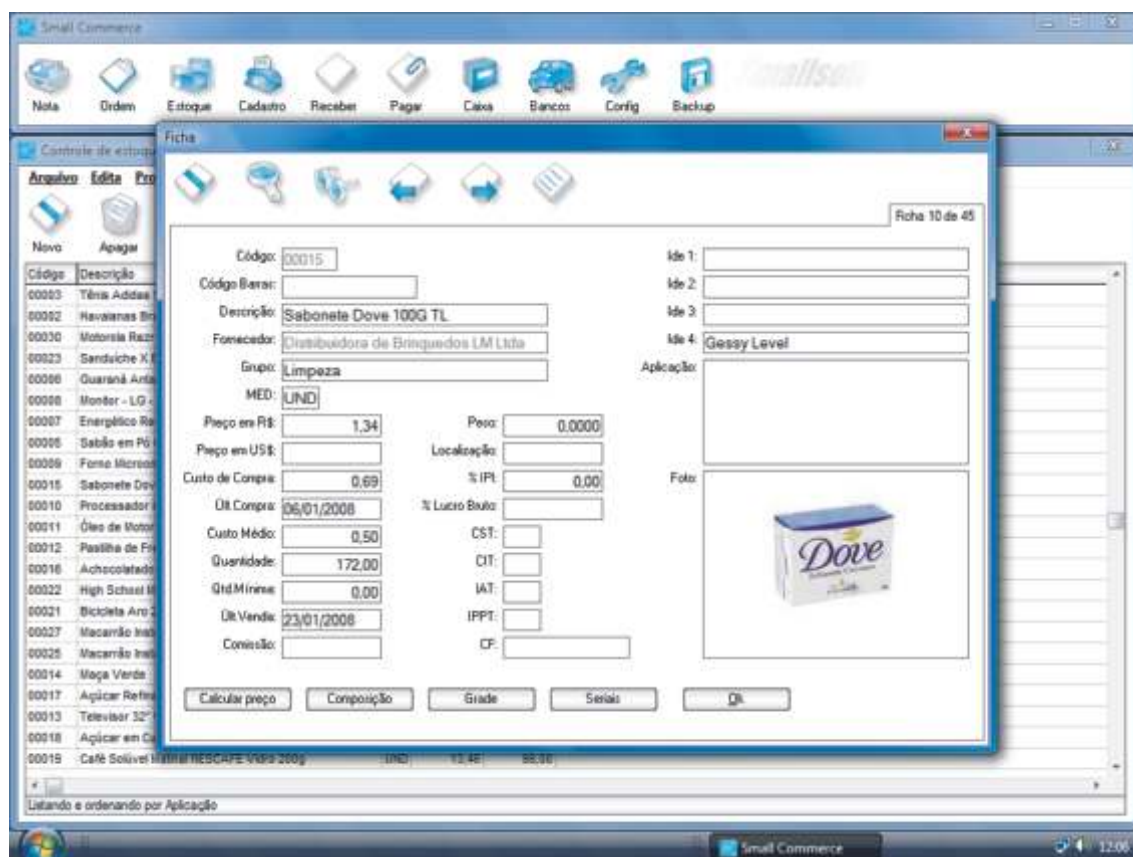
Small Commerce

Nota Ordem Estoque Cadastro Receber Pagar Caixa Bancos Config Backup

Controle de estoque

Arquivo Edita Pro

Novo Apagar

| Código | Descrição |
|---|---|
| 00003 | Tênis Adidas |
| 00002 | Havaianas Br |
| 00030 | Motorola Raz |
| 00023 | Sanduiche X |
| 00006 | Guaraná Anta |
| 00008 | Monitor - LG - |
| 00007 | Energético Re |
| 00005 | Sabão em Pó |
| 00009 | Forno Micro |
| 00015 | Sabonete Dov |
| 00010 | Processador |
| 00011 | Óleo de Motor |
| 00012 | Pastilha de Fr |
| 00016 | Achocolatado |
| 00022 | High School M |
| 00021 | Bicicleta Aro 2 |
| 00027 | Macarrão Inst |
| 00025 | Macarrão Inst |
| 00014 | Maça Verde |
| 00017 | Açúcar Refin |
| 00013 | Televisor 32" |
| 00018 | Açúcar em Ca |
| 00019 | Café Solúvel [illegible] NESCAFE Vidro 200g UND 13,48 88,30 |

Listando e ordenando por Aplicação

Ficha

Ficha 10 de 45

Código: 00015
Código Barras:
Descrição: Sabonete Dove 100G TL
Fornecedor: Distribuidora de Brinquedos LM Ltda
Grupo: Limpeza
MED: UND
Preço em R$: 1,34
Preço em US$:
Custo de Compra: 0,69
Últ Compra: 06/01/2008
Custo Médio: 0,50
Quantidade: 172,00
Qtd.Mínima: 0,00
Últ.Venda: 23/01/2008
Comissão:
Peso: 0,0000
Localização:
% IPI: 0,00
% Lucro Bruto:
CST:
CIT:
IAT:
IPPT:
CF:
Ide 1:
Ide 2:
Ide 3:
Ide 4: Gessy Level
Aplicação:
Foto:

Dove

Calcular preço Composição Grade Seriais Ok

Small Commerce 12:06